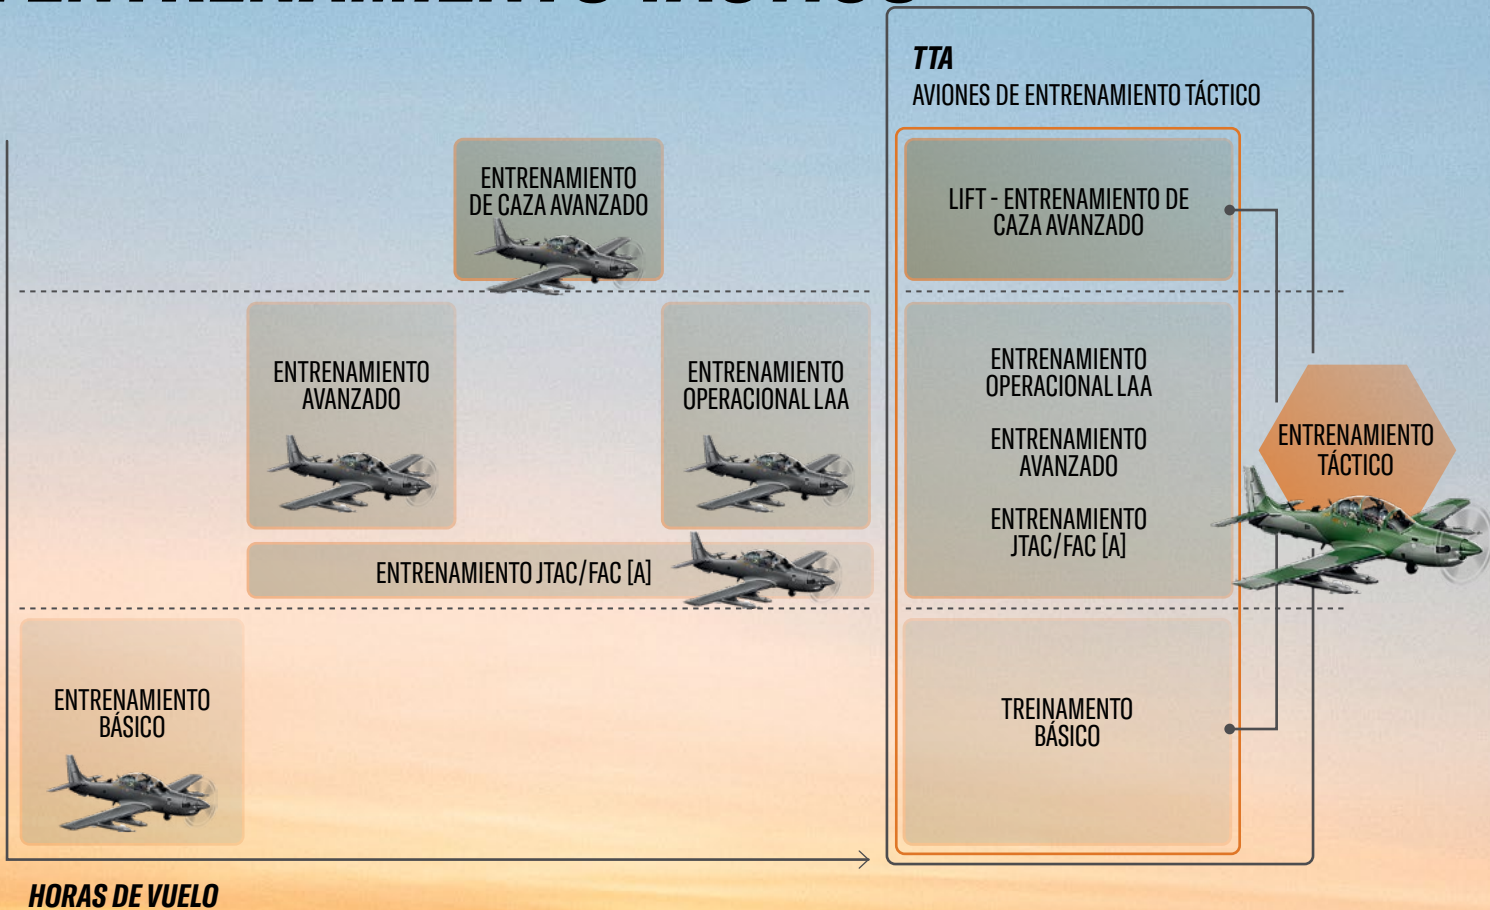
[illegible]

TTA
AVIONES DE ENTRENAMIENTO TÁCTICO

ENTRENAMIENTO DE CAZA AVANZADO

LIFT - ENTRENAMIENTO DE CAZA AVANZADO

ENTRENAMIENTO AVANZADO

ENTRENAMIENTO OPERACIONAL LAA

ENTRENAMIENTO OPERACIONAL LAA

ENTRENAMIENTO AVANZADO

ENTRENAMIENTO JTAC/FAC [A]

ENTRENAMIENTO TÁCTICO

ENTRENAMIENTO JTAC/FAC [A]

ENTRENAMIENTO BÁSICO

TREINAMENTO BÁSICO

HORAS DE VUELO